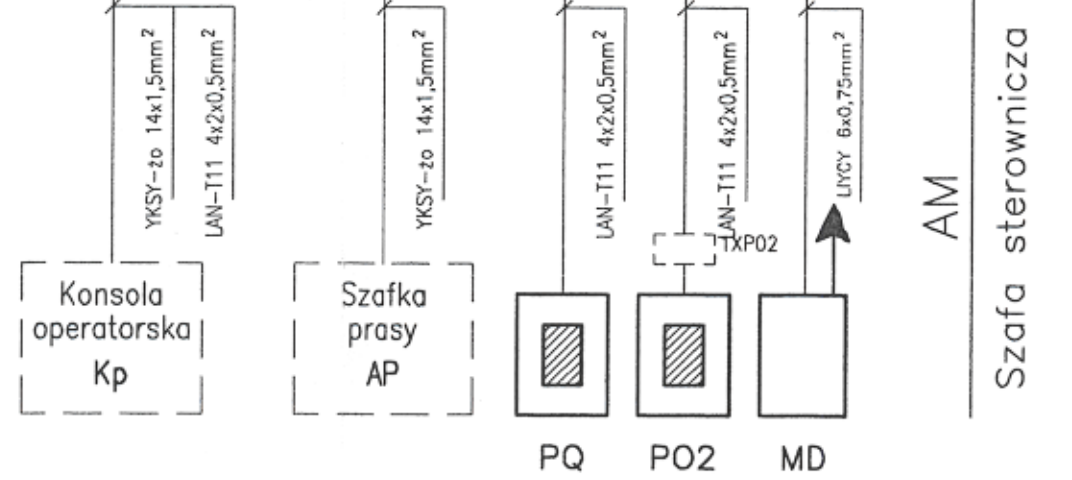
YKSY-żo 14x1,5mm$^2$
LAN-T11 4x2x0,5mm$^2$
YKSY-żo 14x1,5mm$^2$
LAN-T11 4x2x0,5mm$^2$
LAN-T11 4x2x0,5mm$^2$
LIYCY 6x0,75mm$^2$
TXP02
Konsola operatorska Kp
Szafka prasy AP
PQ
PO2
MD
AM
Szafa sterownicza